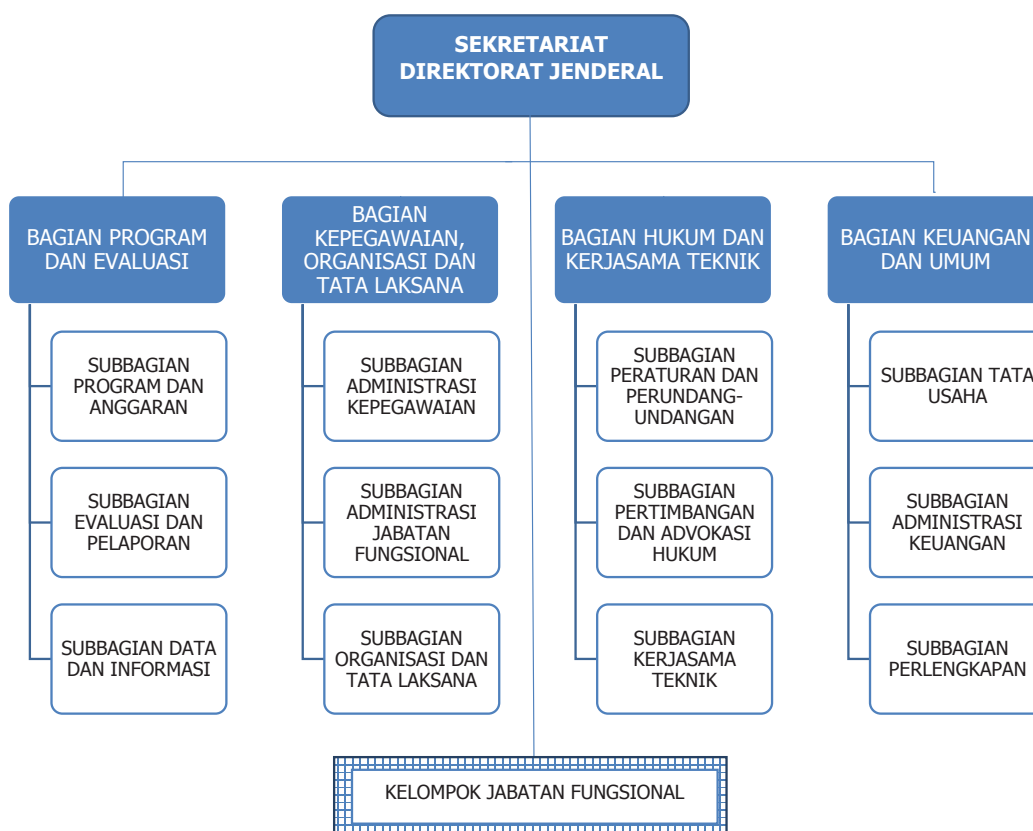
SEKRETARIAT DIREKTORAT JENDERAL

BAGIAN PROGRAM DAN EVALUASI

SUBBAGIAN PROGRAM DAN ANGGARAN

SUBBAGIAN EVALUASI DAN PELAPORAN

SUBBAGIAN DATA DAN INFORMASI

BAGIAN KEPEGAWAIAN, ORGANISASI DAN TATA LAKSANA

SUBBAGIAN ADMINISTRASI KEPEGAWAIAN

SUBBAGIAN ADMINISTRASI JABATAN FUNGSIONAL

SUBBAGIAN ORGANISASI DAN TATA LAKSANA

BAGIAN HUKUM DAN KERJASAMA TEKNIK

SUBBAGIAN PERATURAN DAN PERUNDANG-UNDANGAN

SUBBAGIAN PERTIMBANGAN DAN ADVOKASI HUKUM

SUBBAGIAN KERJASAMA TEKNIK

BAGIAN KEUANGAN DAN UMUM

SUBBAGIAN TATA USAHA

SUBBAGIAN ADMINISTRASI KEUANGAN

SUBBAGIAN PERLENGKAPAN

KELOMPOK JABATAN FUNGSIONAL